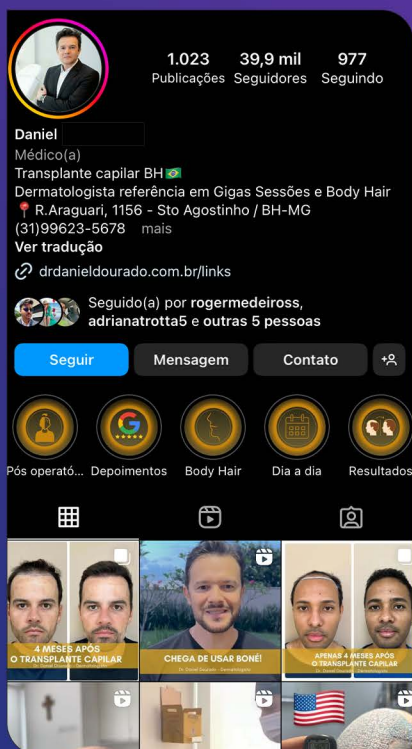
1.023
Publicações

39,9 mil
Seguidores

977
Seguindo

Daniel

Médico(a)

Transplante capilar BH 🇧🇷

Dermatologista referência em Gigas Sessões e Body Hair

📍 R.Araguari, 1156 - Sto Agostinho / BH-MG

(31)99623-5678 mais

Ver tradução

drdanieldourado.com.br/links

Seguido(a) por rogermedeiross, adrianatrotta5 e outras 5 pessoas

Seguir

Mensagem

Contato

Pós operató...

Depoimentos

Body Hair

Dia a dia

Resultados

4 MESES APÓS O TRANSPLANTE CAPILAR

CHEGA DE USAR BONÉ!

APENAS 4 MESES APÓS O TRANSPLANTE CAPILAR